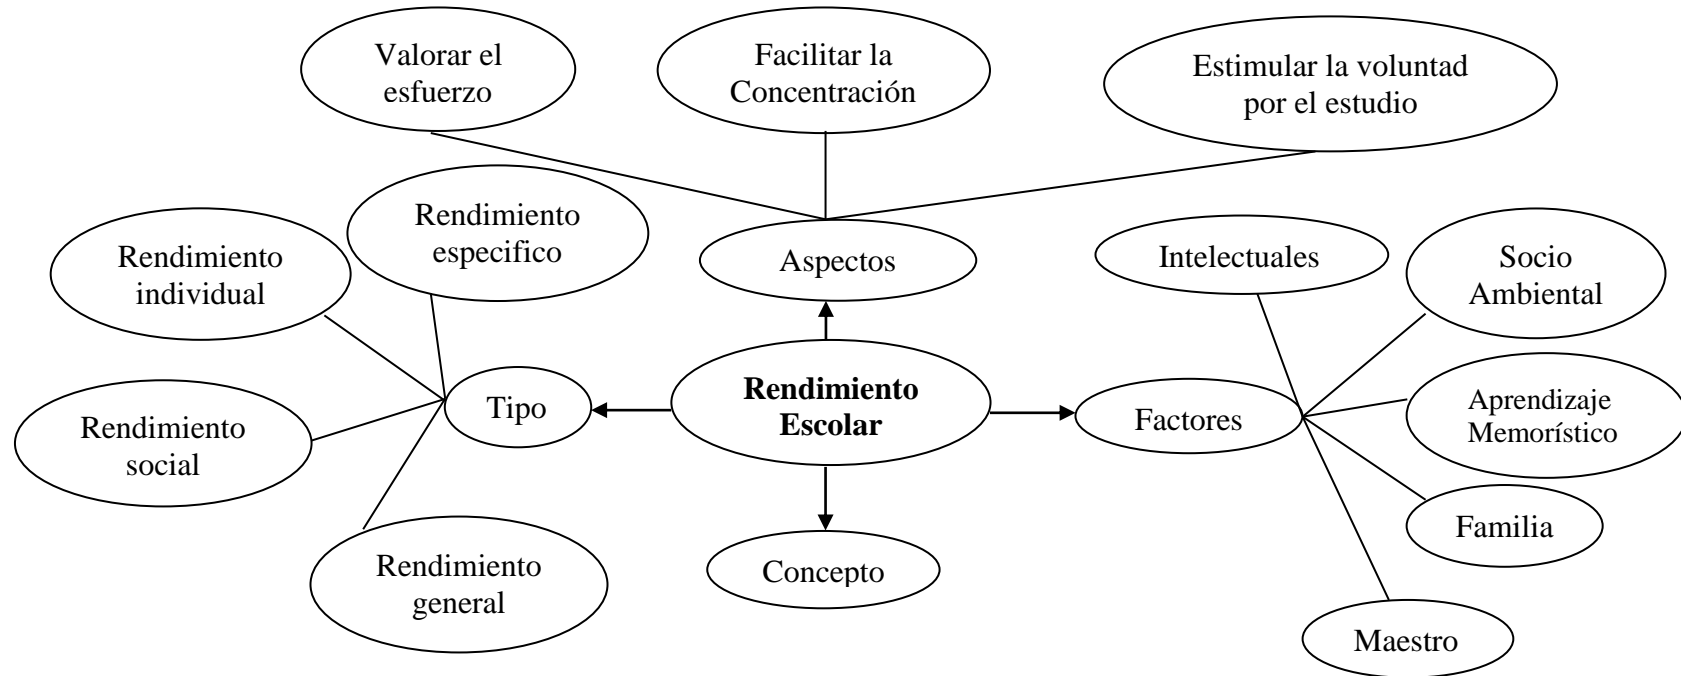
Valorar el esfuerzo

Facilitar la Concentración

Estimular la voluntad por el estudio

Rendimiento especifico

Rendimiento individual

Aspectos

Intelectuales

Socio Ambiental

Rendimiento social

Tipo

**Rendimiento Escolar**

Factores

Aprendizaje Memorístico

Familia

Rendimiento general

Concepto

Maestro